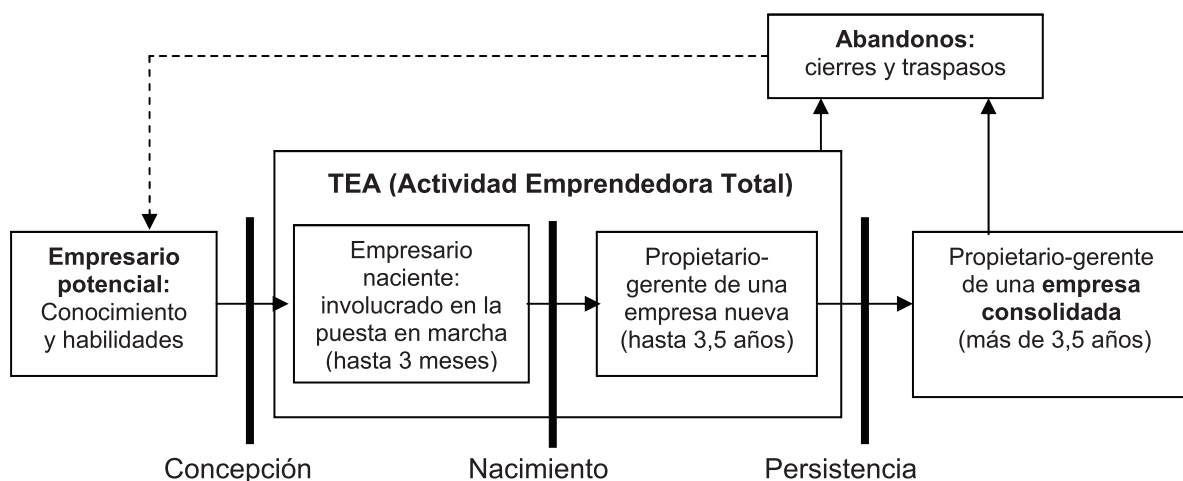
**Abandonos:** cierres y traspasos

**TEA (Actividad Emprendedora Total)**

**Empresario potencial:** Conocimiento y habilidades

Empresario naciente: involucrado en la puesta en marcha (hasta 3 meses)

Propietario-gerente de una empresa nueva (hasta 3,5 años)

Propietario-gerente de una **empresa consolidada** (más de 3,5 años)

Concepción

Nacimiento

Persistencia